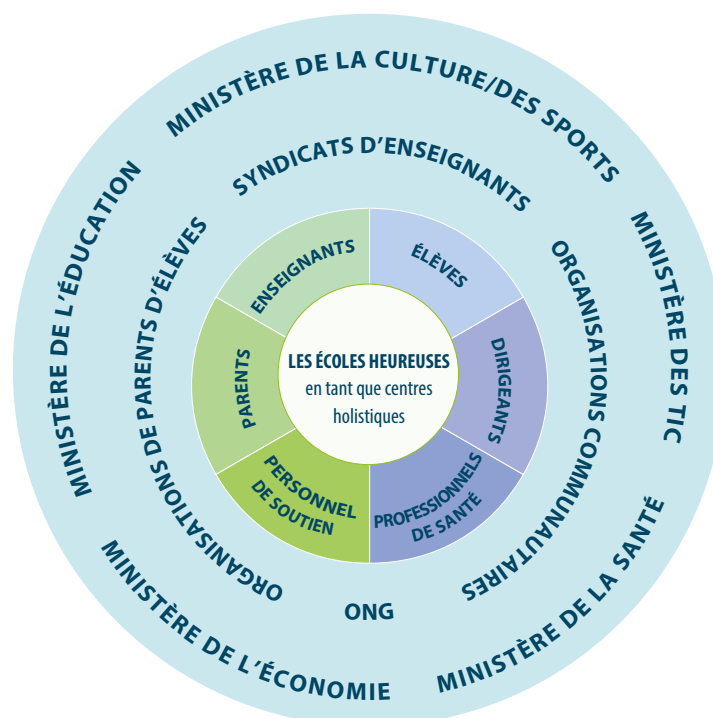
MINISTÈRE DE LA CULTURE/DES SPORTS

MINISTÈRE DES TIC

MINISTÈRE DE LA SANTÉ

MINISTÈRE DE L'ÉCONOMIE

MINISTÈRE DE L'ÉDUCATION

SYNDICATS D'ENSEIGNANTS

ORGANISATIONS COMMUNAUTAIRES

ONG

ORGANISATIONS DE PARENTS D'ÉLÈVES

ENSEIGNANTS

ÉLÈVES

DIRIGEANTS

PROFESSIONNELS DE SANTÉ

PERSONNEL DE SOUTIEN

PARENTS

LES ÉCOLES HEUREUSES en tant que centres holistiques